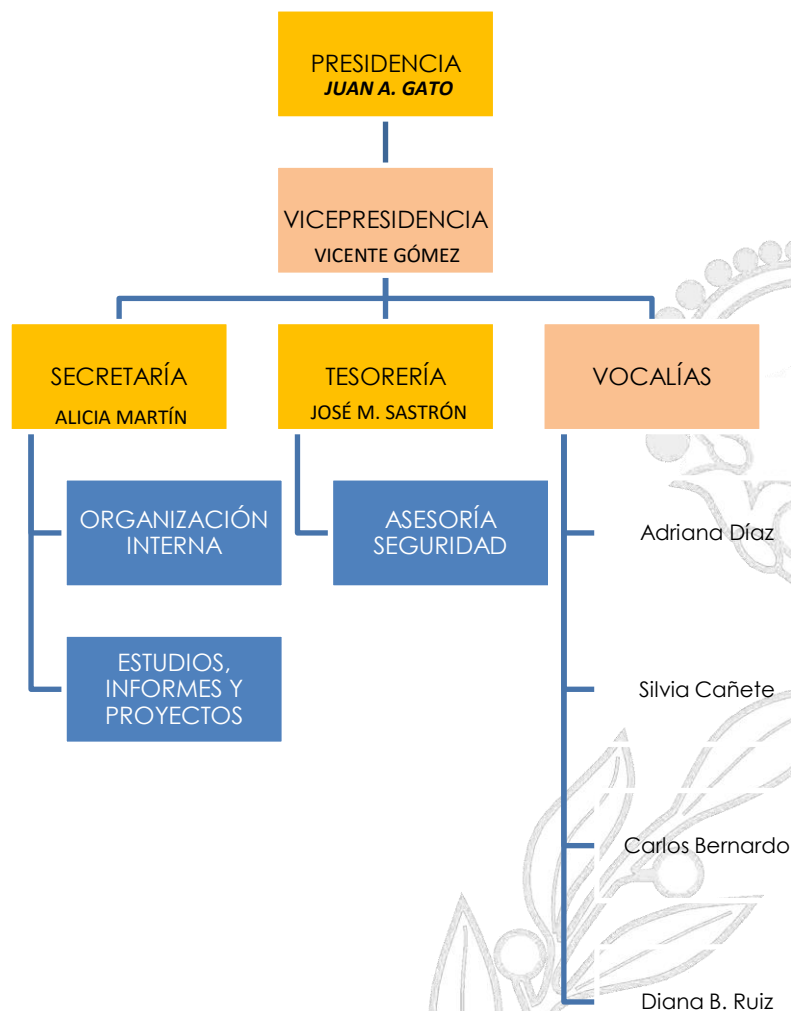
PRESIDENCIA
JUAN A. GATO

VICEPRESIDENCIA
VICENTE GÓMEZ

SECRETARÍA
ALICIA MARTÍN

TESORERÍA
JOSÉ M. SASTRÓN

VOCALÍAS

ORGANIZACIÓN INTERNA

ESTUDIOS, INFORMES Y PROYECTOS

ASESORÍA SEGURIDAD

Adriana Díaz

Silvia Cañete

Carlos Bernardo

Diana B. Ruiz